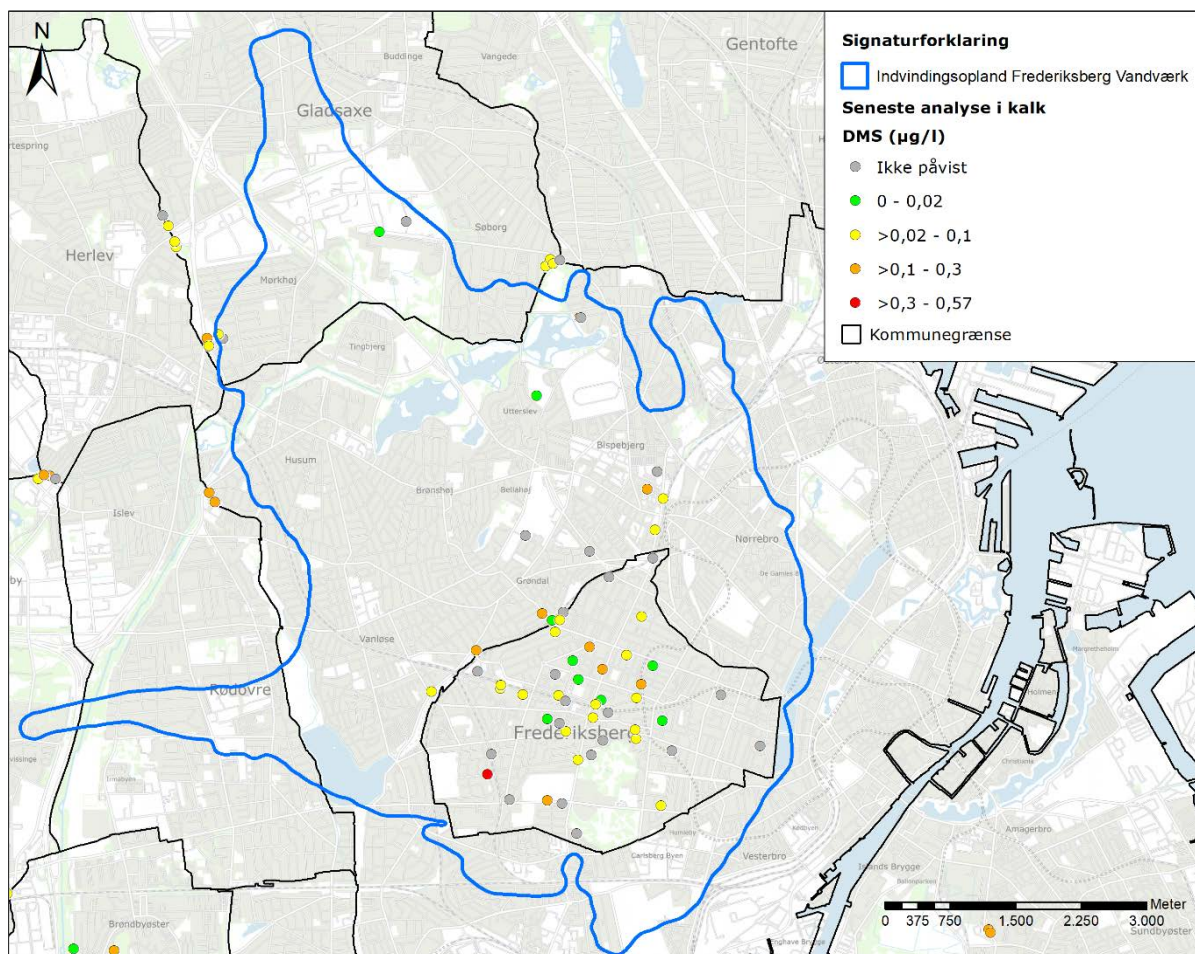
N

Gentofte
Buddinge
Vangede
Gladsaxe
rtespring
Søborg
Herlev
Mørkhøj
Tingbjerg
Utterslev
Bispebjerg
Husum
Brønshøj
Bellahøj
Islev
Nørrebro
Grøndal
Vanløse
Rødovre
Frederiksberg
Christiania
Amagerbro
Vesterbro
Carlsberg Byen
Islands Brygge
Brøndbyøster
Sundbyøster
Holmen

Signaturforklaring
Indvindingsopland Frederiksberg Vandværk
Seneste analyse i kalk
DMS (µg/l)
Ikke påvist
0 - 0,02
>0,02 - 0,1
>0,1 - 0,3
>0,3 - 0,57
Kommunegrænse

0 375 750 1.500 2.250 3.000 Meter